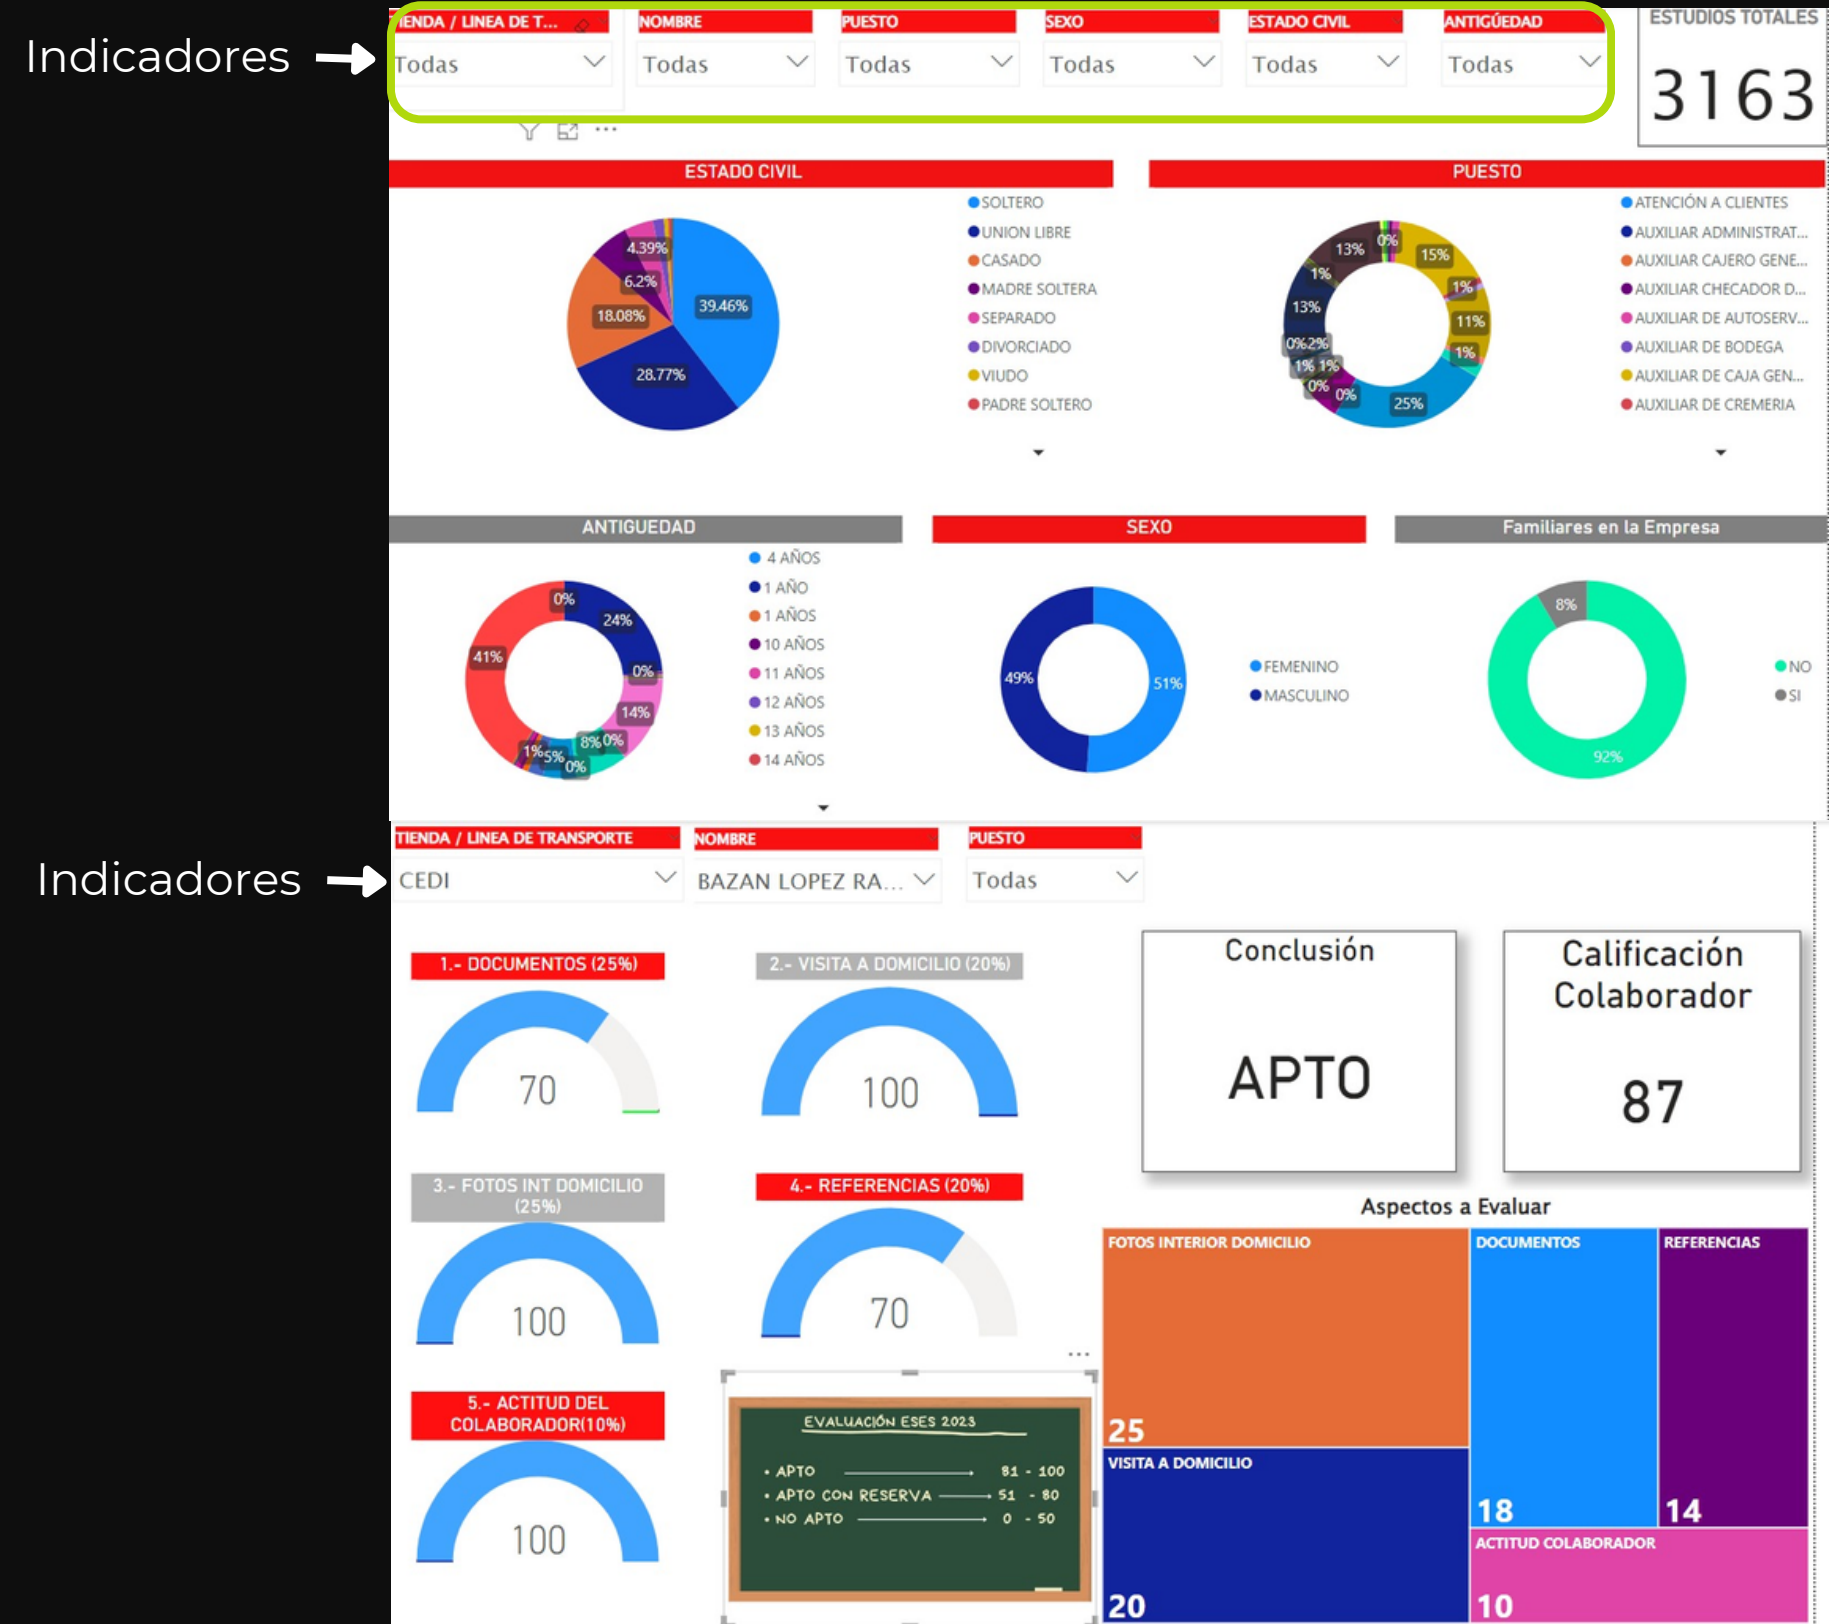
Indicadores

ENDA / LINEA DE T... | NOMBRE | PUESTO | SEXO | ESTADO CIVIL | ANTIGÜEDAD

Todas | Todas | Todas | Todas | Todas | Todas

ESTUDIOS TOTALES
3163

ESTADO CIVIL

4.39%
6.2%
18.08%
39.46%
28.77%

SOLTERO
UNION LIBRE
CASADO
MADRE SOLTERA
SEPARADO
DIVORCIADO
VIUDO
PADRE SOLTERO

PUESTO

13% 0% 15% 1% 1% 13% 11% 0%2% 1% 1% 1% 0% 0% 25%

ATENCIÓN A CLIENTES
AUXILIAR ADMINISTRAT...
AUXILIAR CAJERO GENE...
AUXILIAR CHECADOR D...
AUXILIAR DE AUTOSERV...
AUXILIAR DE BODEGA
AUXILIAR DE CAJA GEN...
AUXILIAR DE CREMERIA

ANTIGUEDAD

0% 24% 41% 0% 14% 8% 0% 1% 5% 0%

4 AÑOS
1 AÑO
1 AÑOS
10 AÑOS
11 AÑOS
12 AÑOS
13 AÑOS
14 AÑOS

SEXO

49% 51%

FEMENINO
MASCULINO

Familiares en la Empresa

8% 92%

NO
SI

Indicadores

TIENDA / LINEA DE TRANSPORTE | NOMBRE | PUESTO

CEDI | BAZAN LOPEZ RA... | Todas

1.- DOCUMENTOS (25%)
70

2.- VISITA A DOMICILIO (20%)
100

Conclusión
APTO

Calificación Colaborador
87

3.- FOTOS INT DOMICILIO (25%)
100

4.- REFERENCIAS (20%)
70

5.- ACTITUD DEL COLABORADOR(10%)
100

EVALUACIÓN ESES 2023
• APTO ———— 81 - 100
• APTO CON RESERVA ———— 51 - 80
• NO APTO ———— 0 - 50

Aspectos a Evaluar

FOTOS INTERIOR DOMICILIO 25
DOCUMENTOS 18
REFERENCIAS 14
VISITA A DOMICILIO 20
ACTITUD COLABORADOR 10